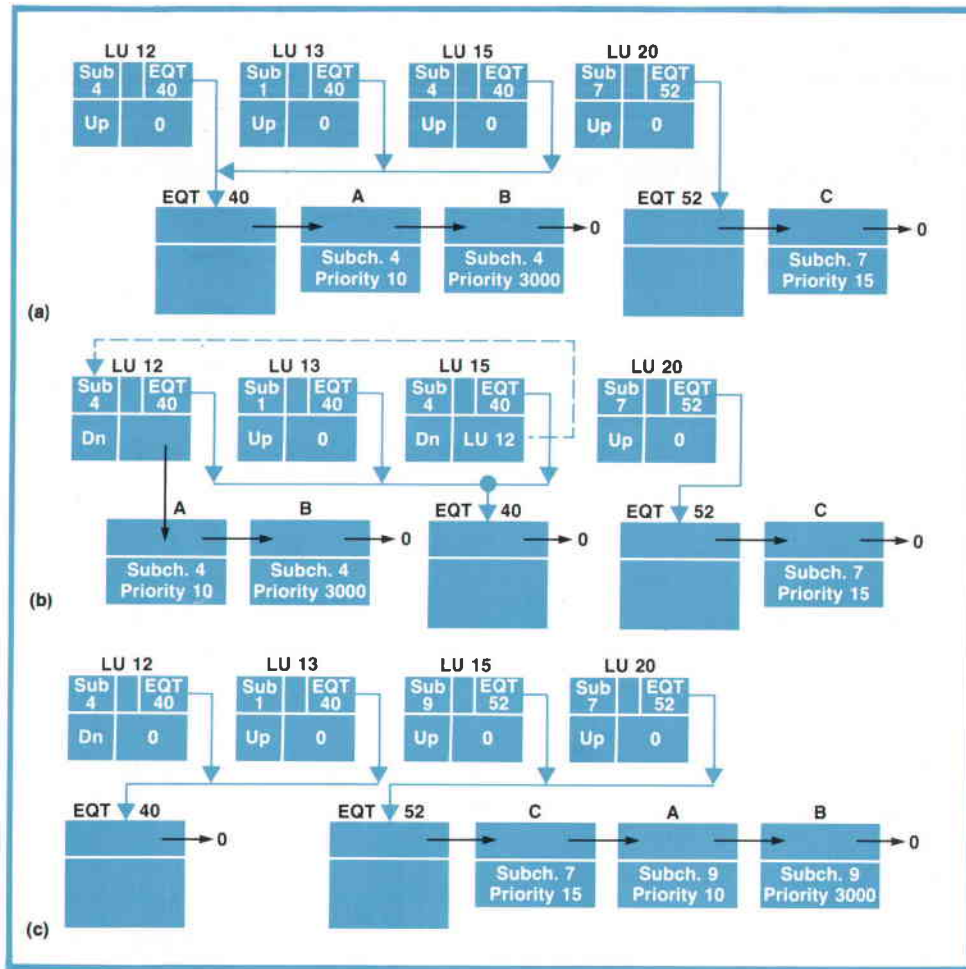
LU 12
Sub 4
EQT 40
Up
0

LU 13
Sub 1
EQT 40
Up
0

LU 15
Sub 4
EQT 40
Up
0

LU 20
Sub 7
EQT 52
Up
0

EQT 40
A
Subch. 4
Priority 10
B
Subch. 4
Priority 3000
0

EQT 52
C
Subch. 7
Priority 15
0

(a)

LU 12
Sub 4
EQT 40
Dn

LU 13
Sub 1
EQT 40
Up
0

LU 15
Sub 4
EQT 40
Dn
LU 12

LU 20
Sub 7
EQT 52
Up
0

A
Subch. 4
Priority 10
B
Subch. 4
Priority 3000
0

EQT 40
0

EQT 52
C
Subch. 7
Priority 15
0

(b)

LU 12
Sub 4
EQT 40
Dn
0

LU 13
Sub 1
EQT 40
Up
0

LU 15
Sub 9
EQT 52
Up
0

LU 20
Sub 7
EQT 52
Up
0

EQT 40
0

EQT 52
C
Subch. 7
Priority 15
A
Subch. 9
Priority 10
B
Subch. 9
Priority 3000
0

(c)